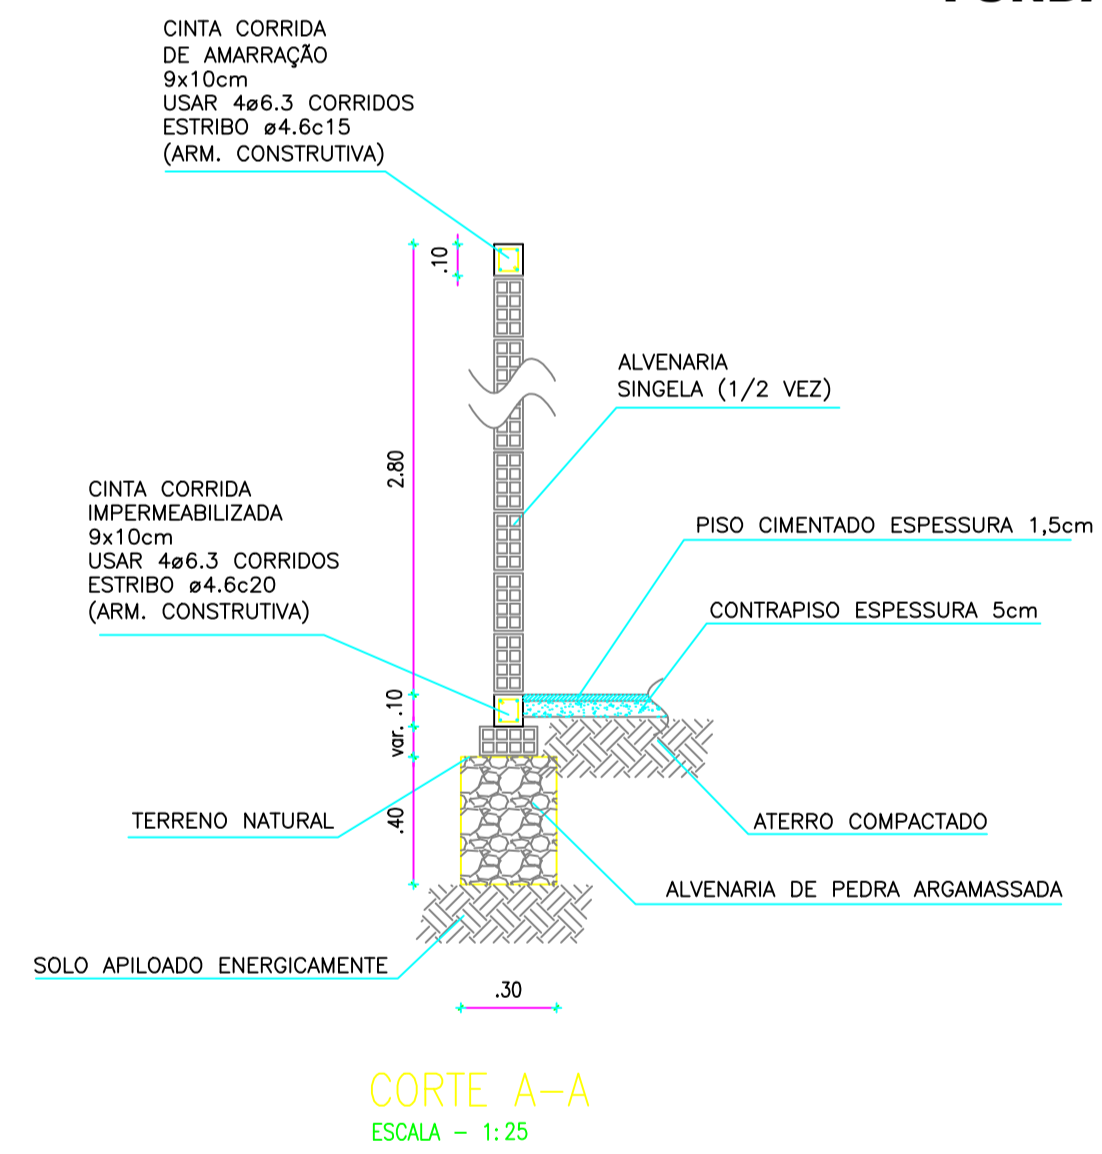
CINTA CORRIDA
DE AMARRAÇÃO
9x10cm
USAR 4ø6.3 CORRIDOS
ESTRIBO ø4.6c15
(ARM. CONSTRUTIVA)

.10

ALVENARIA
SINGELA (1/2 VEZ)

2.80

CINTA CORRIDA
IMPERMEABILIZADA
9x10cm
USAR 4ø6.3 CORRIDOS
ESTRIBO ø4.6c20
(ARM. CONSTRUTIVA)

PISO CIMENTADO ESPESSURA 1,5cm

CONTRAPISO ESPESSURA 5cm

.10

var.

TERRENO NATURAL

.40

ATERRO COMPACTADO

ALVENARIA DE PEDRA ARGAMASSADA

SOLO APILOADO ENERGICAMENTE

.30

CORTE A-A
ESCALA - 1:25